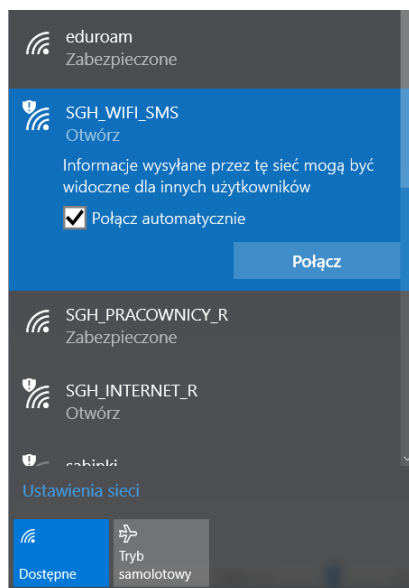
eduroam
Zabezpieczone

SGH_WIFI_SMS
Otwórz
Informacje wysyłane przez tę sieć mogą być widoczne dla innych użytkowników
Połącz automatycznie
Połącz

SGH_PRACOWNICY_R
Zabezpieczone

SGH_INTERNET_R
Otwórz

sabinki

Ustawienia sieci

Dostępne

Tryb samolotowy